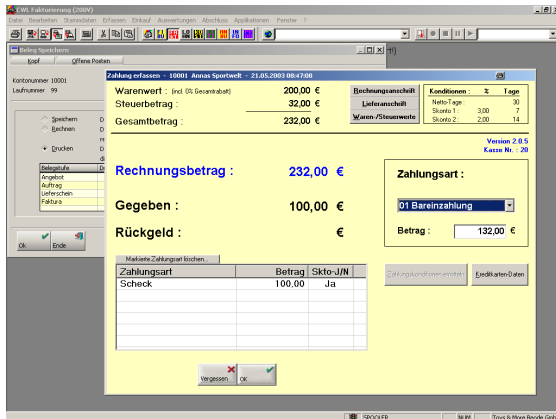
CWL Fakturierung (2009)

Datei Bearbeiten Stammdaten Erfassen Einkauf Auswertungen Abschluss Applikationen Fenster ?

Beleg Speichern

Kopf Offene Posten

Kontonummer 10001
Laufnummer 99

Speichern
Rechnen
Drucken

Belegstufe
Angebot
Auftrag
Lieferschein
Faktura

Ok Ende

Zahlung erfassen - 10001 Annas Sportwelt - 21.05.2003 08:47:08

Warenwert : (incl. 0% Gesamtrabatt) 200,00 €
Steuerbetrag : 32,00 €
Gesamtbetrag : 232,00 €

Rechnungsanschrift
Lieferanschrift
Waren-/Steuerwerte

| Konditionen : | % | Tage |
|---|---|---|
| Netto-Tage : | | 30 |
| Skonto 1 : | 3,00 | 7 |
| Skonto 2 : | 2,00 | 14 |

Version 2.0.5
Kasse Nr. : 20

Rechnungsbetrag : 232,00 €

Gegeben : 100,00 €

Rückgeld : €

Zahlungsart :

01 Bareinzahlung

Betrag : 132,00 €

Markierte Zahlungsart löschen...

| Zahlungsart | Betrag | Skto-J/N |
|---|---|---|
| Scheck | 100,00 | Ja |

Zahlungskonditionen ermitteln
Kreditkarten-Daten

Vergessen OK

SPOOLER NUM Toys & More Bende Gmb